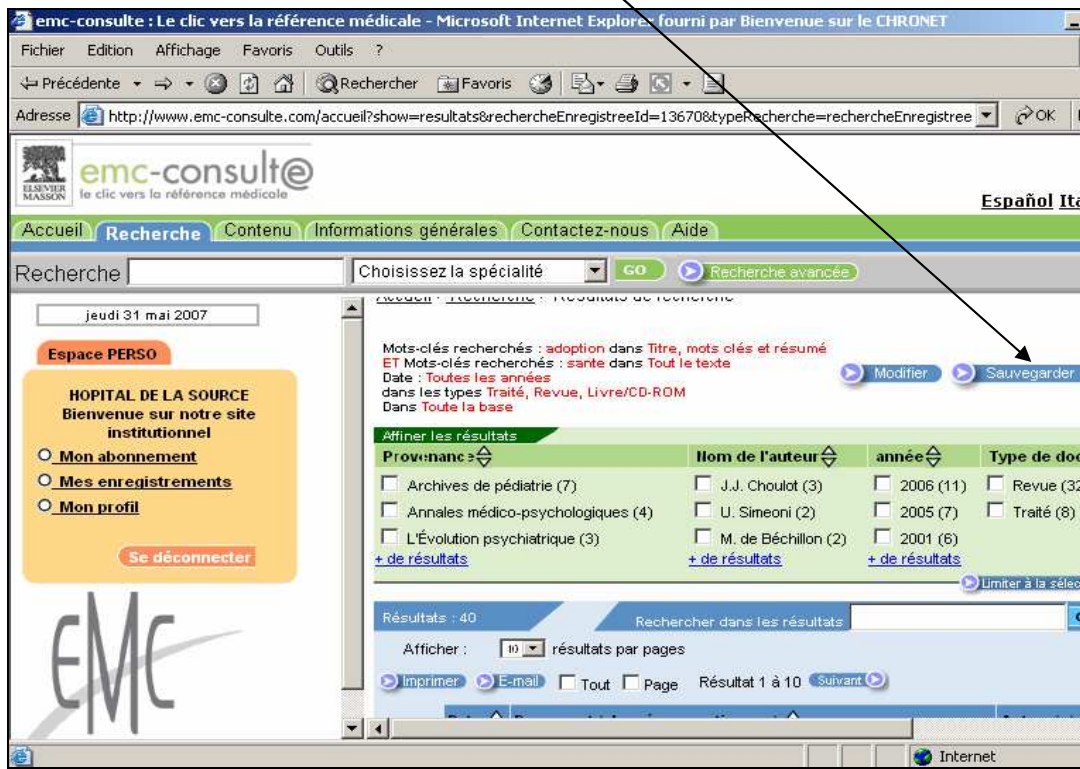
emc-consulte : Le clic vers la référence médicale - Microsoft Internet Explorer fourni par Bienvenue sur le CHRONET

Fichier Edition Affichage Favoris Outils ?

Précédente Rechercher Favoris

Adresse http://www.emc-consulte.com/accueil?show=resultats&rechercheEnregistreeId=13670&typeRecherche=rechercheEnregistree OK

ELSEVIER MASSON emc-consult@ le clic vers la référence médicale

Español Ita

Accueil Recherche Contenu Informations générales Contactez-nous Aide

Recherche Choisissez la spécialité GO Recherche avancée

jeudi 31 mai 2007

Espace PERSO

HOPITAL DE LA SOURCE Bienvenue sur notre site institutionnel

Mon abonnement

Mes enregistrements

Mon profil

Se déconnecter

EMC

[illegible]

Mots-clés recherchés : adoption dans Titre, mots clés et résumé
ET Mots-clés recherchés : sante dans Tout le texte
Date : Toutes les années
dans les types Traité, Revue, Livre/CD-ROM
Dans Toute la base

Modifier Sauvegarder

Affiner les résultats

| Provenance | Nom de l'auteur | année | Type de doc |
|---|---|---|---|
| Archives de pédiatrie (7) | J.J. Choulot (3) | 2006 (11) | Revue (32 |
| Annales médico-psychologiques (4) | U. Simeoni (2) | 2005 (7) | Traité (8) |
| L'Évolution psychiatrique (3) | M. de Béchillon (2) | 2001 (6) | |
| + de résultats | + de résultats | + de résultats | |

Limiter à la sélec

Résultats : 40 Rechercher dans les résultats

Afficher : 10 résultats par pages

Imprimer E-mail Tout Page Résultat 1 à 10 Suivant

Internet